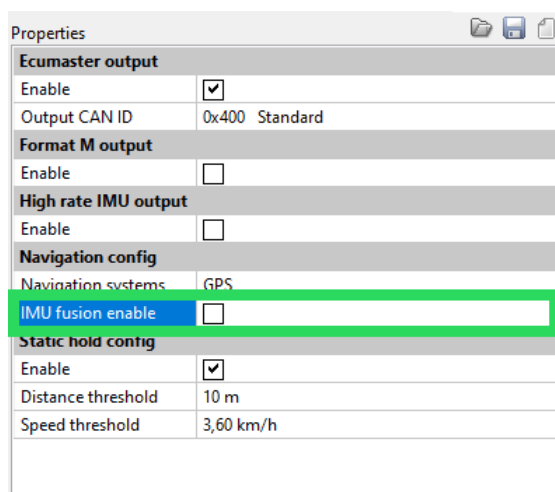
Properties

| Ecumaster output | |
|---|---|
| Enable | ✔ |
| Output CAN ID | 0x400 Standard |
| **Format M output** | |
| Enable | ☐ |
| **High rate IMU output** | |
| Enable | ☐ |
| **Navigation config** | |
| Navigation systems | GPS |
| IMU fusion enable | ☐ |
| **Static hold config** | |
| Enable | ✔ |
| Distance threshold | 10 m |
| Speed threshold | 3,60 km/h |